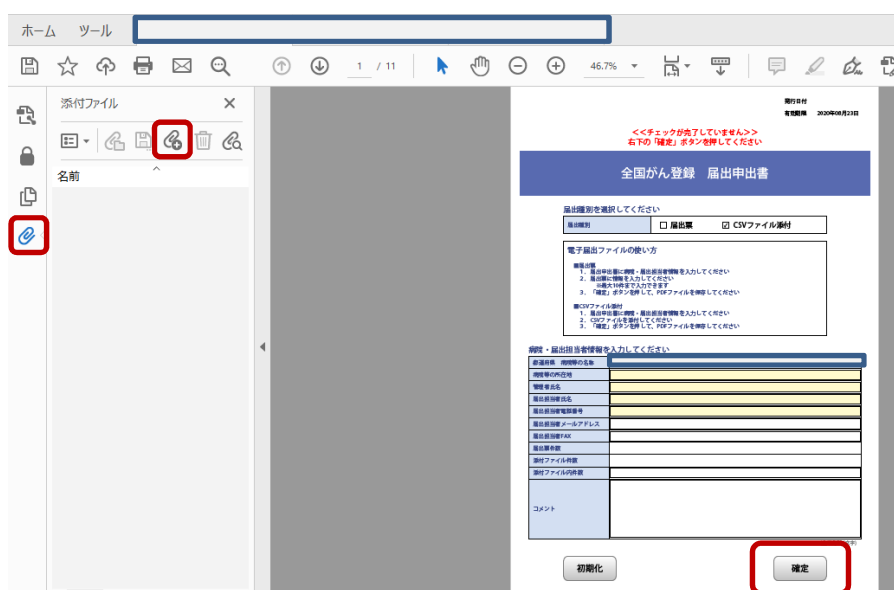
ホーム ツール

1 / 11 46.7%

添付ファイル

名前

発行日付
有効期限 2020年08月23日

<<チェックが完了していません>>
右下の「確定」ボタンを押してください

全国がん登録 届出申出書

届出種別を選択してください

| 届出種別 | ☐ 届出票 | ☑ CSVファイル添付 |
|---|---|---|

電子届出ファイルの使い方

■届出票
1. 届出申出書に病院・届出担当者情報を入力してください
2. 届出票に情報を入力してください
※最大10件まで入力できます
3. 「確定」ボタンを押して、PDFファイルを保存してください

■CSVファイル添付
1. 届出申出書に病院・届出担当者情報を入力してください
2. CSVファイルを添付してください
3. 「確定」ボタンを押して、PDFファイルを保存してください

病院・届出担当者情報を入力してください

| 都道府県 病院等の名称 | |
|---|---|
| 病院等の所在地 | |
| 管理者氏名 | |
| 届出担当者氏名 | |
| 届出担当者電話番号 | |
| 届出担当者メールアドレス | |
| 届出担当者FAX | |
| 届出票枚数 | |
| 添付ファイル件数 | |
| 添付ファイル内件数 | |
| コメント | |

初期化

確定